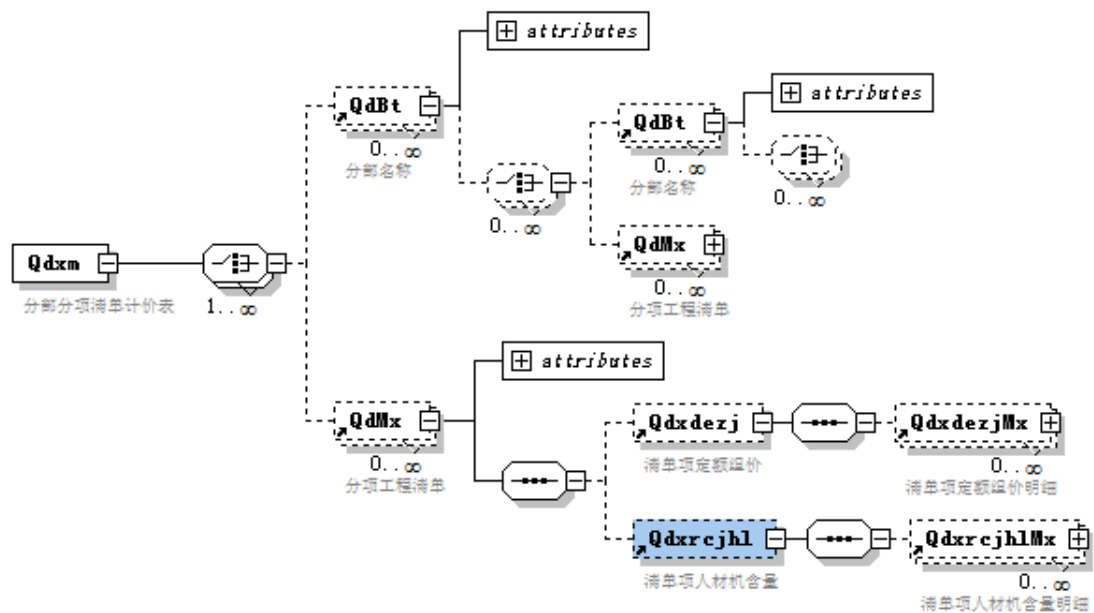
attributes

QdBt
0..∞
分部名称

attributes

QdBt
0..∞
分部名称

0..∞

0..∞

QdMx
0..∞
分项工程清单

Qdxm
分部分项清单计价表

1..∞

attributes

QdMx
0..∞
分项工程清单

Qdxdezj
清单项定额组价

QdxdezjMx
0..∞
清单项定额组价明细

Qdxrcjhl
清单项人材机含量

QdxrcjhlMx
0..∞
清单项人材机含量明细